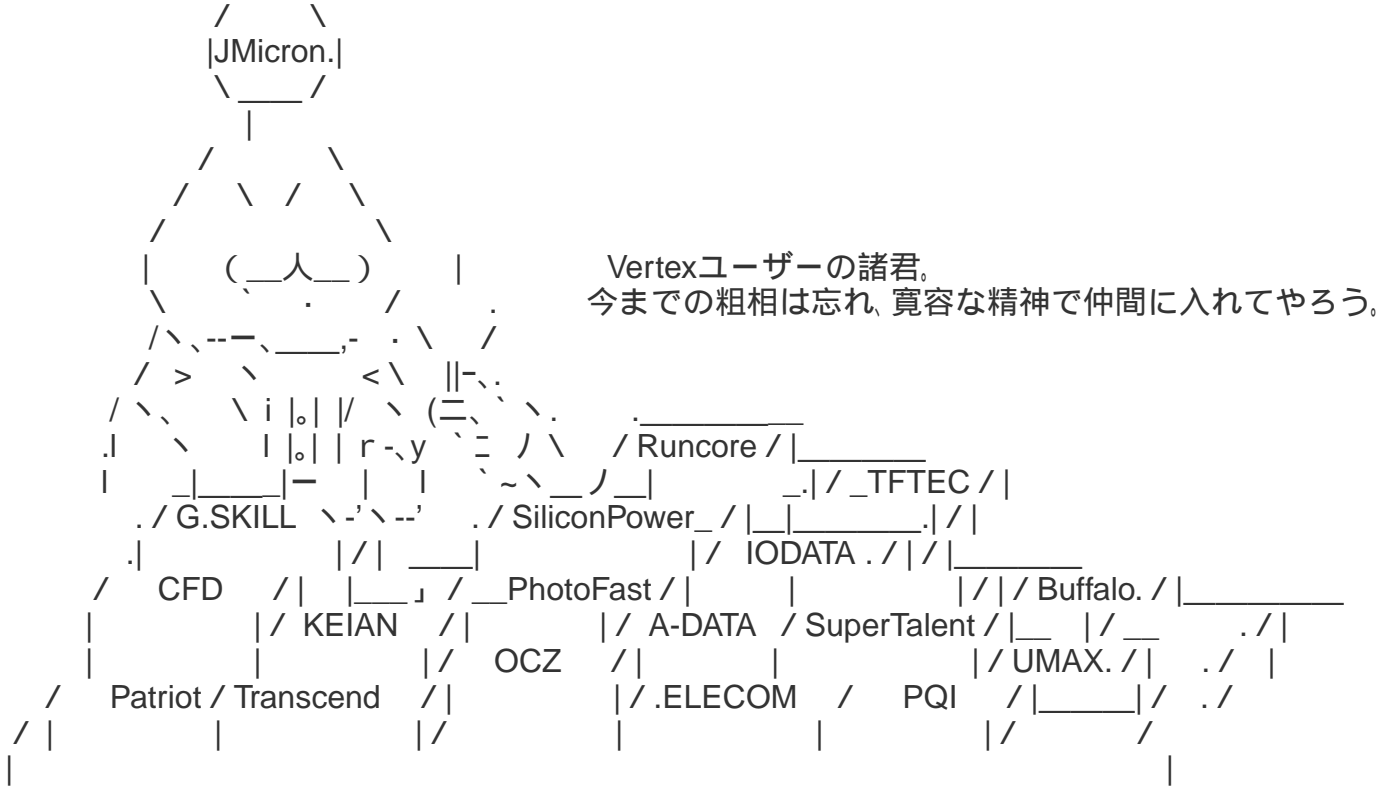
|JMicron.|

Vertexユーザーの諸君。
今までの粗相は忘れ、寛容な精神で仲間に入れてやろう。

Runcore
TFTEC
G.SKILL
SiliconPower
IODATA
CFD
PhotoFast
Buffalo.
KEIAN
A-DATA
SuperTalent
OCZ
UMAX.
Patriot
Transcend
.ELECOM
PQI